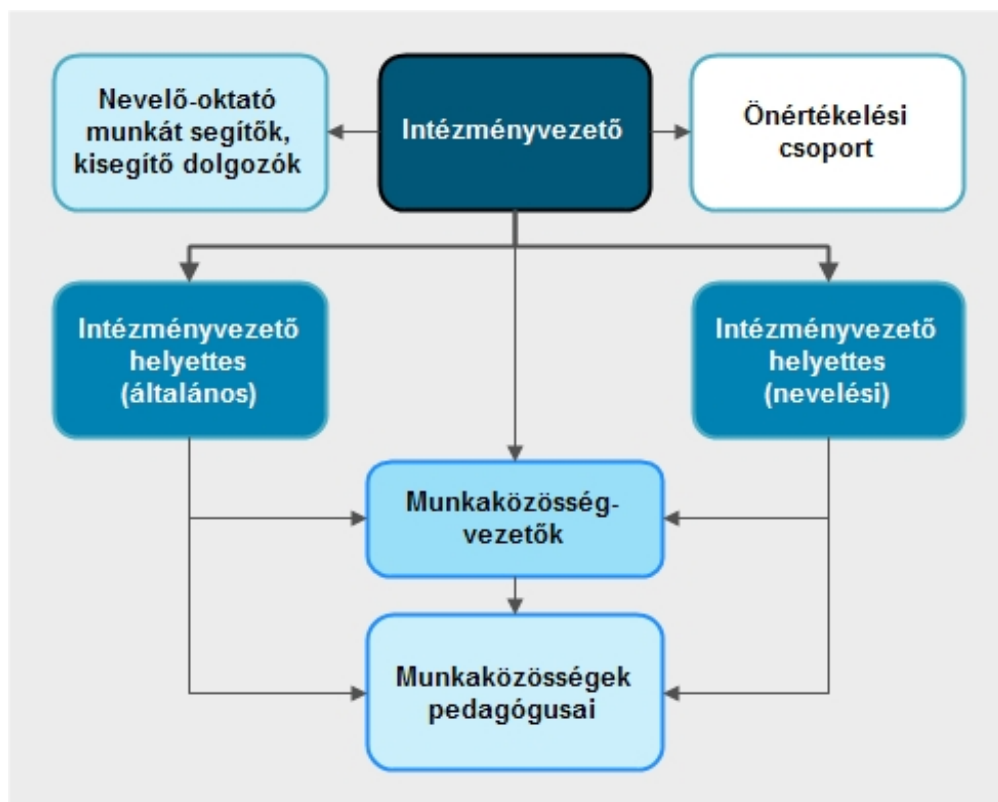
Nevelő-oktató munkát segítők, kisegítő dolgozók

Intézményvezető

Önértékelési csoport

Intézményvezető helyettes (általános)

Intézményvezető helyettes (nevelési)

Munkaközösség-vezetők

Munkaközösségek pedagógusai